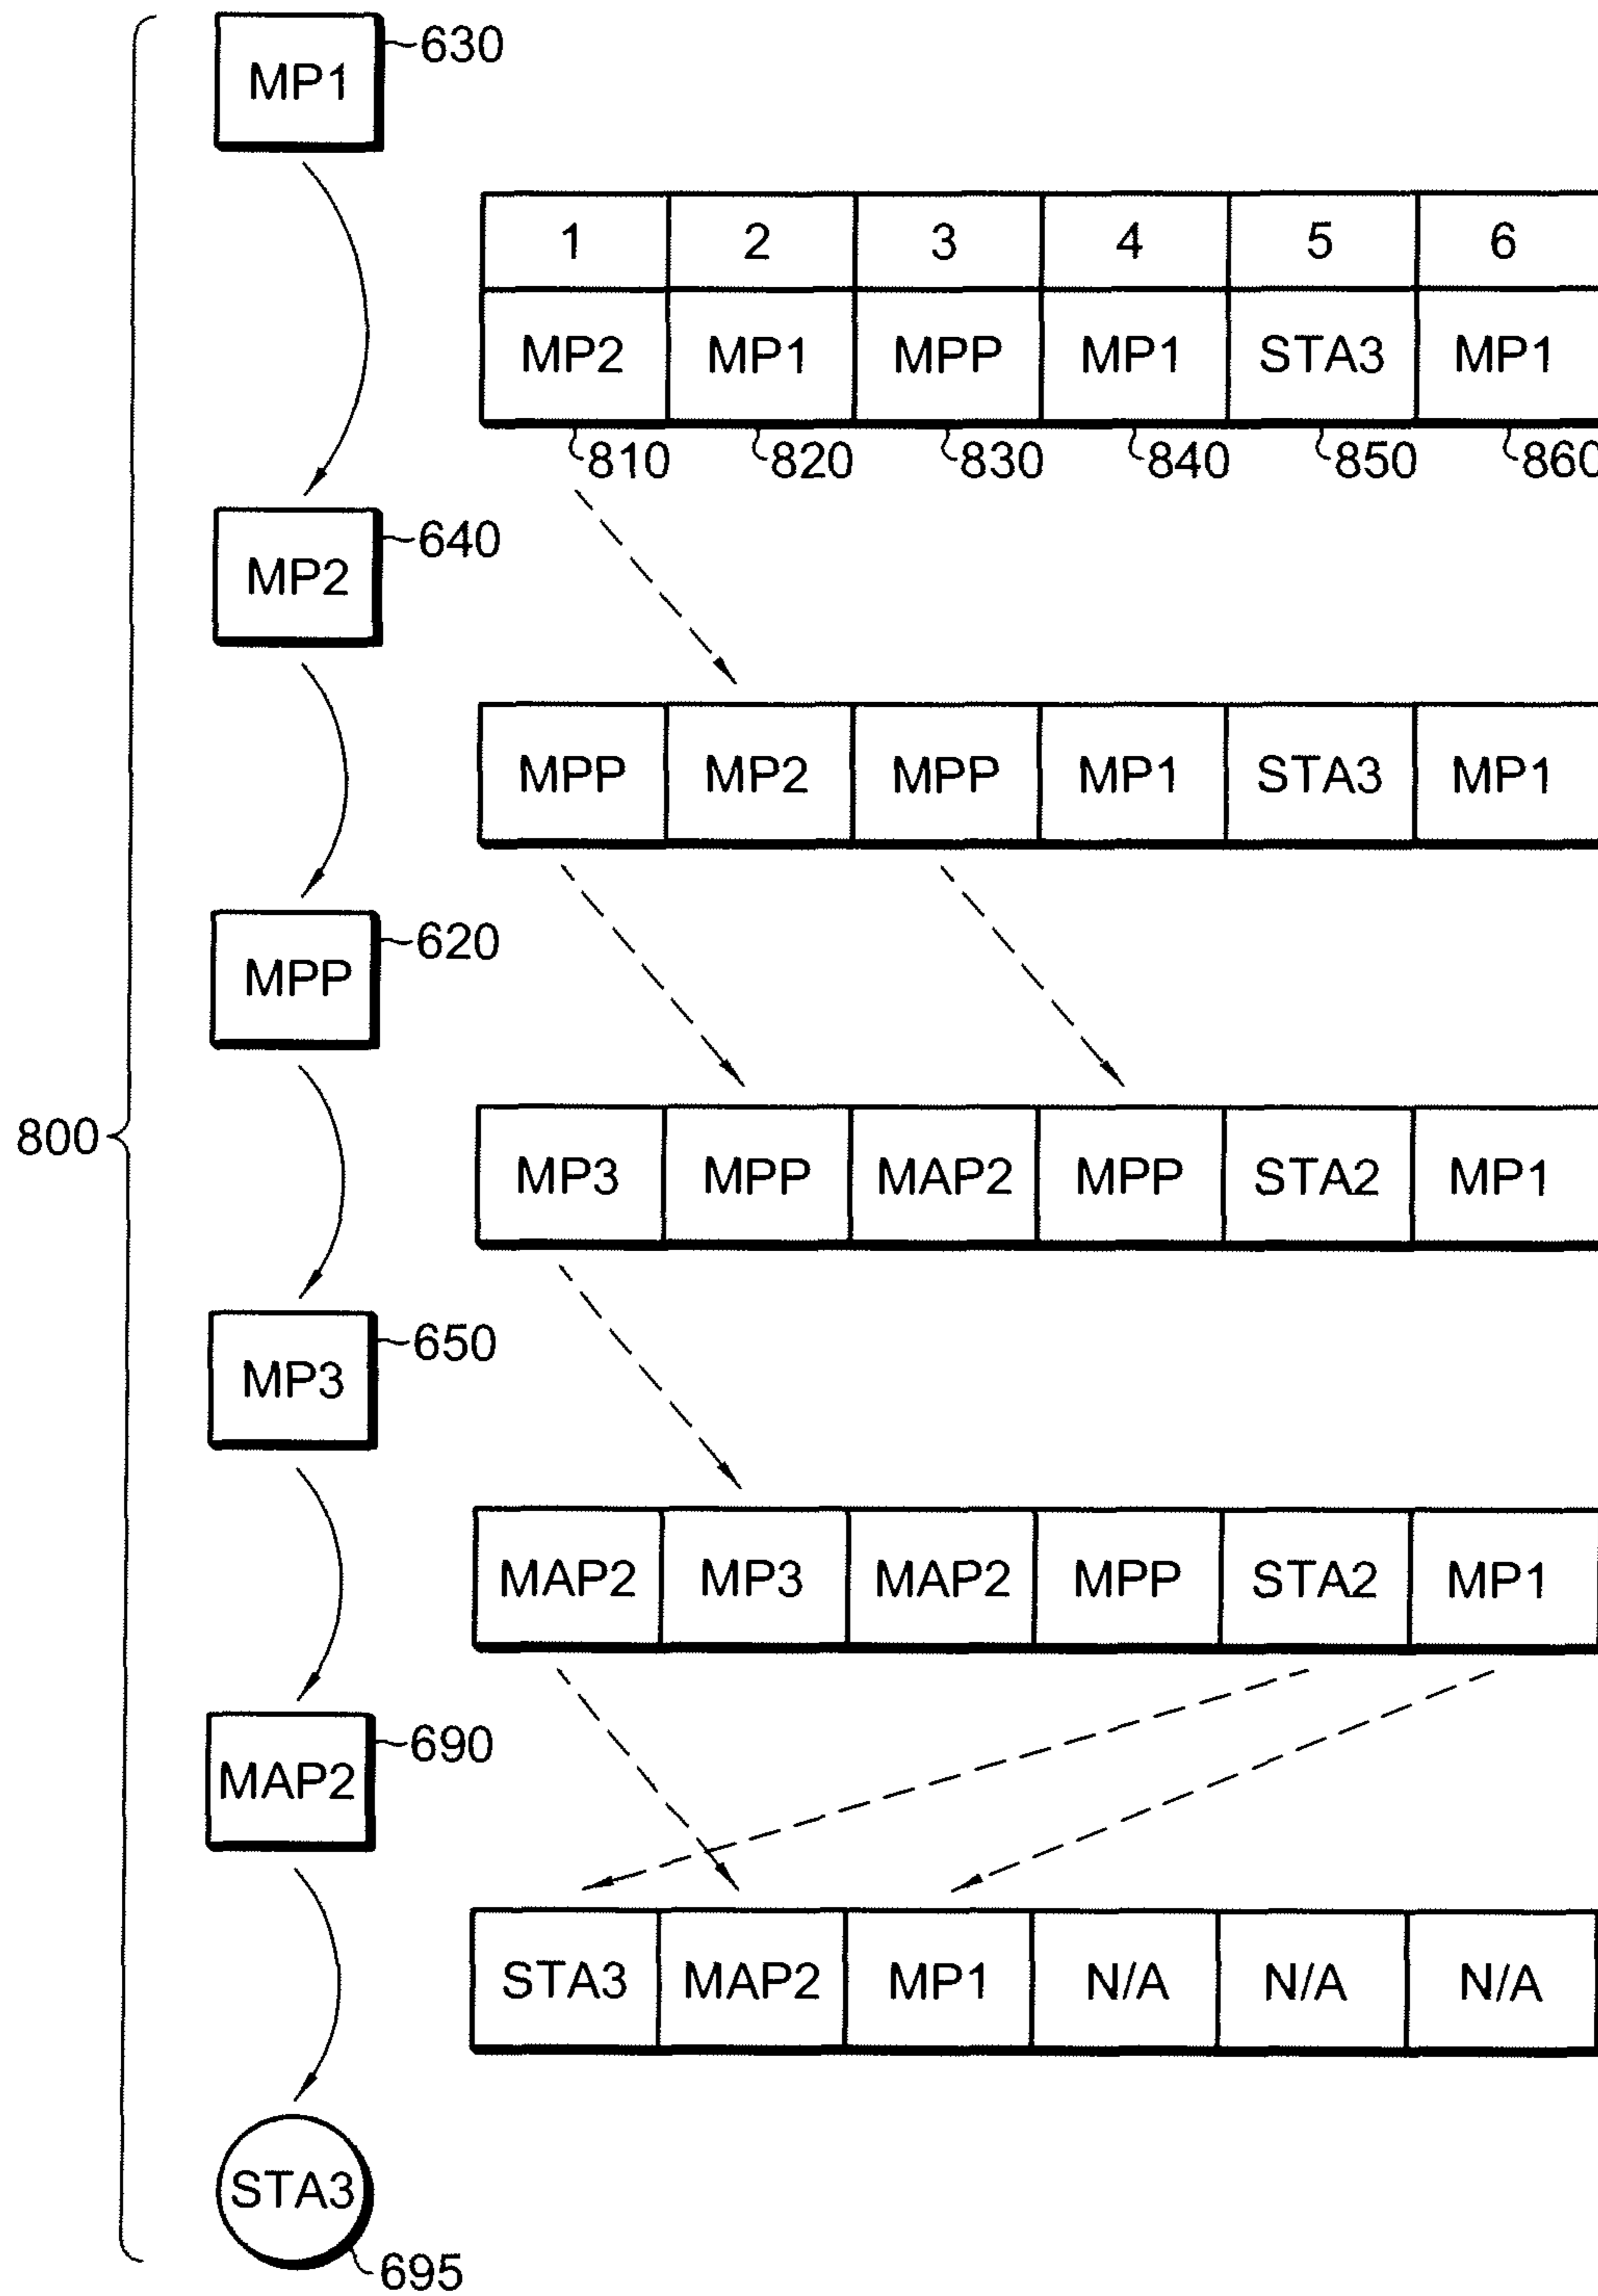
MP1 630

| 1 | 2 | 3 | 4 | 5 | 6 |
|---|---|---|---|---|---|
| MP2 | MP1 | MPP | MP1 | STA3 | MP1 |

810 820 830 840 850 860

MP2 640

| MPP | MP2 | MPP | MP1 | STA3 | MP1 |
|---|---|---|---|---|---|

MPP 620

800

| MP3 | MPP | MAP2 | MPP | STA2 | MP1 |
|---|---|---|---|---|---|

MP3 650

| MAP2 | MP3 | MAP2 | MPP | STA2 | MP1 |
|---|---|---|---|---|---|

MAP2 690

| STA3 | MAP2 | MP1 | N/A | N/A | N/A |
|---|---|---|---|---|---|

STA3 695